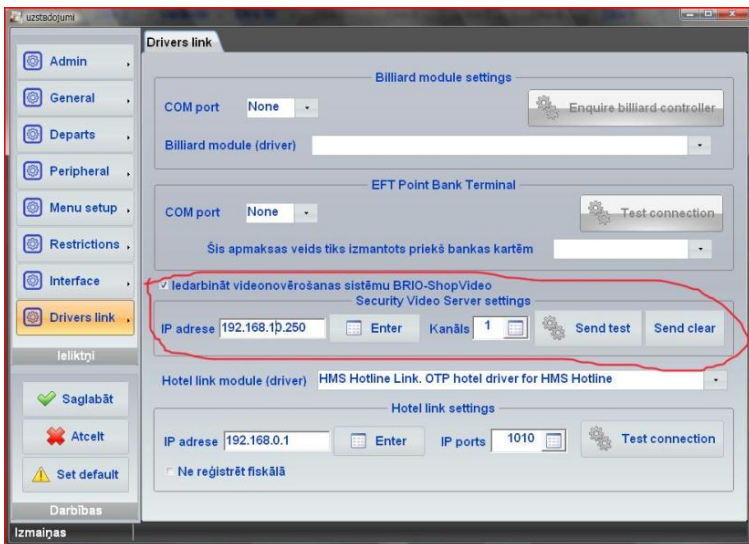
uzstadojumi

Admin
General
Departs
Peripheral
Menu setup
Restrictions
Interface
Drivers link
Ieliktņi
Saglabāt
Atcelt
Set default
Darbības
Izmaiņas

Drivers link

Billiard module settings
COM port None
Enquire billiard controller
Billiard module (driver)

EFT Point Bank Terminal
COM port None
Test connection
Šis apmaksas veids tiks izmantots priekš bankas kartēm

Iedarbināt videonovērošanas sistēmu BRIO-ShopVideo
Security Video Server settings
IP adrese 192.168.10.250 Enter Kanāls 1 Send test Send clear

Hotel link module (driver) HMS Hotline Link. OTP hotel driver for HMS Hotline

Hotel link settings
IP adrese 192.168.0.1 Enter IP ports 1010 Test connection
Ne reģistrēt fiskālā